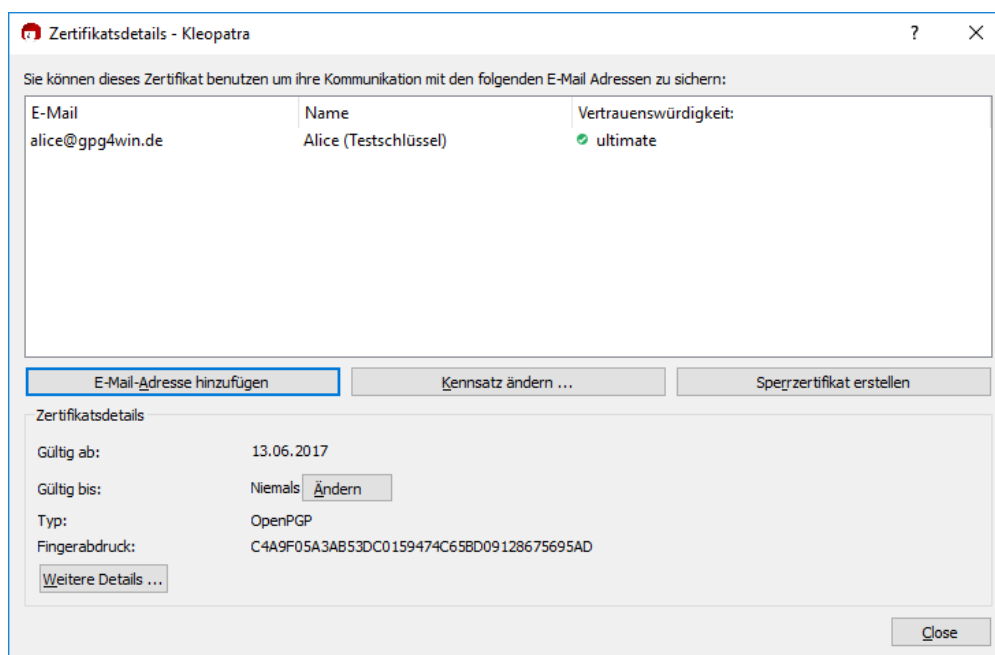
Zertifikatsdetails - Kleopatra

?

Sie können dieses Zertifikat benutzen um ihre Kommunikation mit den folgenden E-Mail Adressen zu sichern:

| E-Mail | Name | Vertrauenswürdigkeit: |
|---|---|---|
| alice@gpg4win.de | Alice (Testschlüssel) | ultimate |

E-Mail-Adresse hinzufügen

Kennsatz ändern ...

Sperrzertifikat erstellen

Zertifikatsdetails

Gültig ab: 13.06.2017

Gültig bis: Niemals Ändern

Typ: OpenPGP

Fingerabdruck: C4A9F05A3AB53DC0159474C65BD09128675695AD

Weitere Details ...

Close